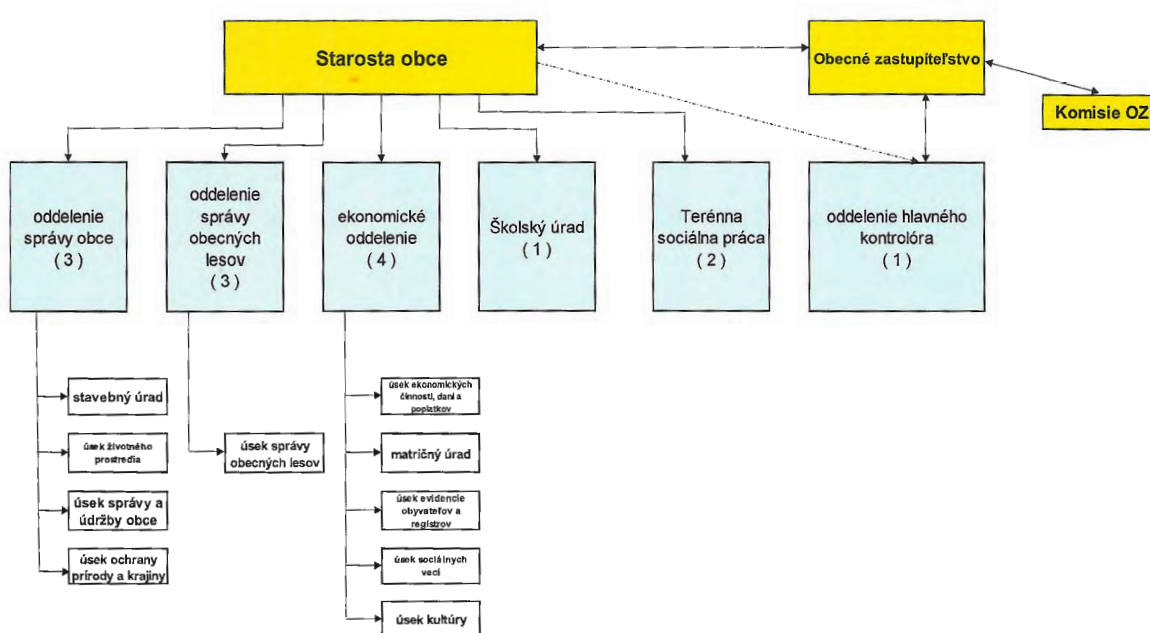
Starosta obce

Obecné zastupiteľstvo

Komisie OZ

oddelenie správy obce (3)

oddelenie správy obecných lesov (3)

ekonomické oddelenie (4)

Školský úrad (1)

Terénna sociálna práca (2)

oddelenie hlavného kontrolóra (1)

stavebný úrad

úsek životného prostredia

úsek správy a údržby obce

úsek ochrany prírody a krajiny

úsek správy obecných lesov

úsek ekonomických činností, daní a poplatkov

matričný úrad

úsek evidencie obyvateľov a registrov

úsek sociálnych vecí

úsek kultúry